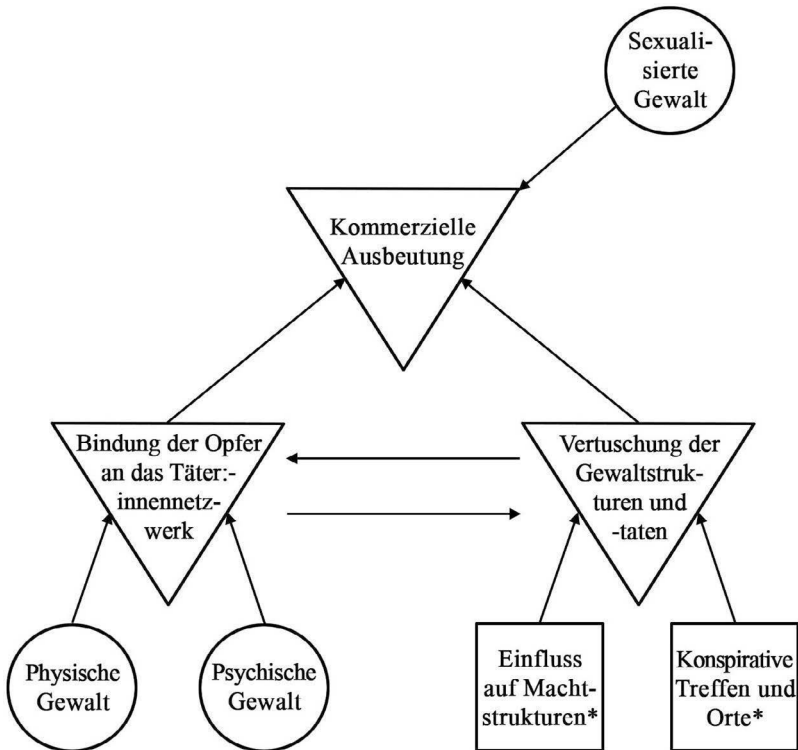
Sexualisierte Gewalt

Kommerzielle Ausbeutung

Bindung der Opfer an das Täter:-innennetzwerk

Vertuschung der Gewaltstrukturen und -taten

Physische Gewalt

Psychische Gewalt

Einfluss auf Machtstrukturen*

Konspirative Treffen und Orte*